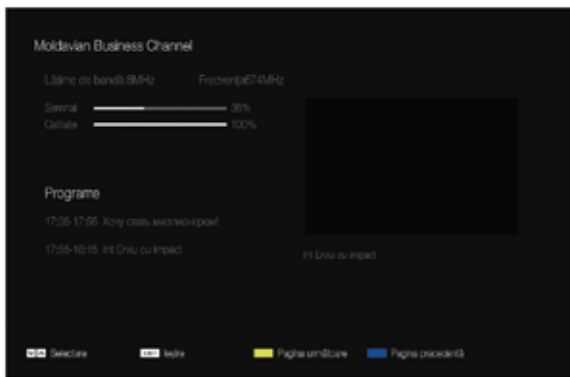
Moldavian Business Channel

Lățime de bandă:8MHz Frecvența:674MHz

Semnal 38%
Calitate 100%

Programe

17:05-17:55 Хочу стать миллионером!

17:55-18:15 Int Emu cu impact

Int Emu cu impact

Selectare Ieșire Pagina următoare Pagina precedentă